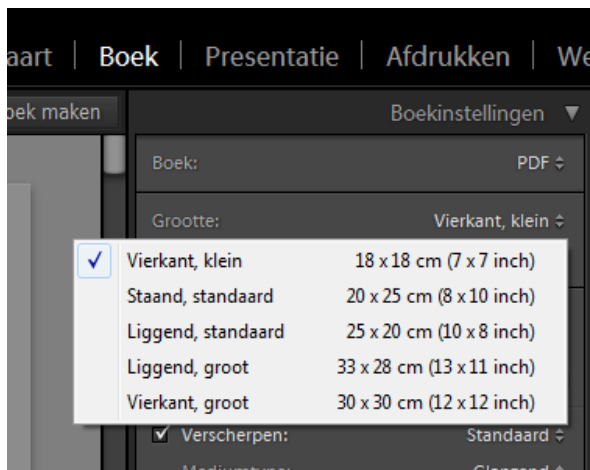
aart | Boek | Presentatie | Afdrukken | We

oek maken

Boekinstellingen ▼

Boek: PDF ⇕

Grootte: Vierkant, klein ⇕

| | | |
|---|---|---|
| ✓ | Vierkant, klein | 18 x 18 cm (7 x 7 inch) |
| | Staand, standaard | 20 x 25 cm (8 x 10 inch) |
| | Liggend, standaard | 25 x 20 cm (10 x 8 inch) |
| | Liggend, groot | 33 x 28 cm (13 x 11 inch) |
| | Vierkant, groot | 30 x 30 cm (12 x 12 inch) |

✓ Verscherpen: Standaard ⇕

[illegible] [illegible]